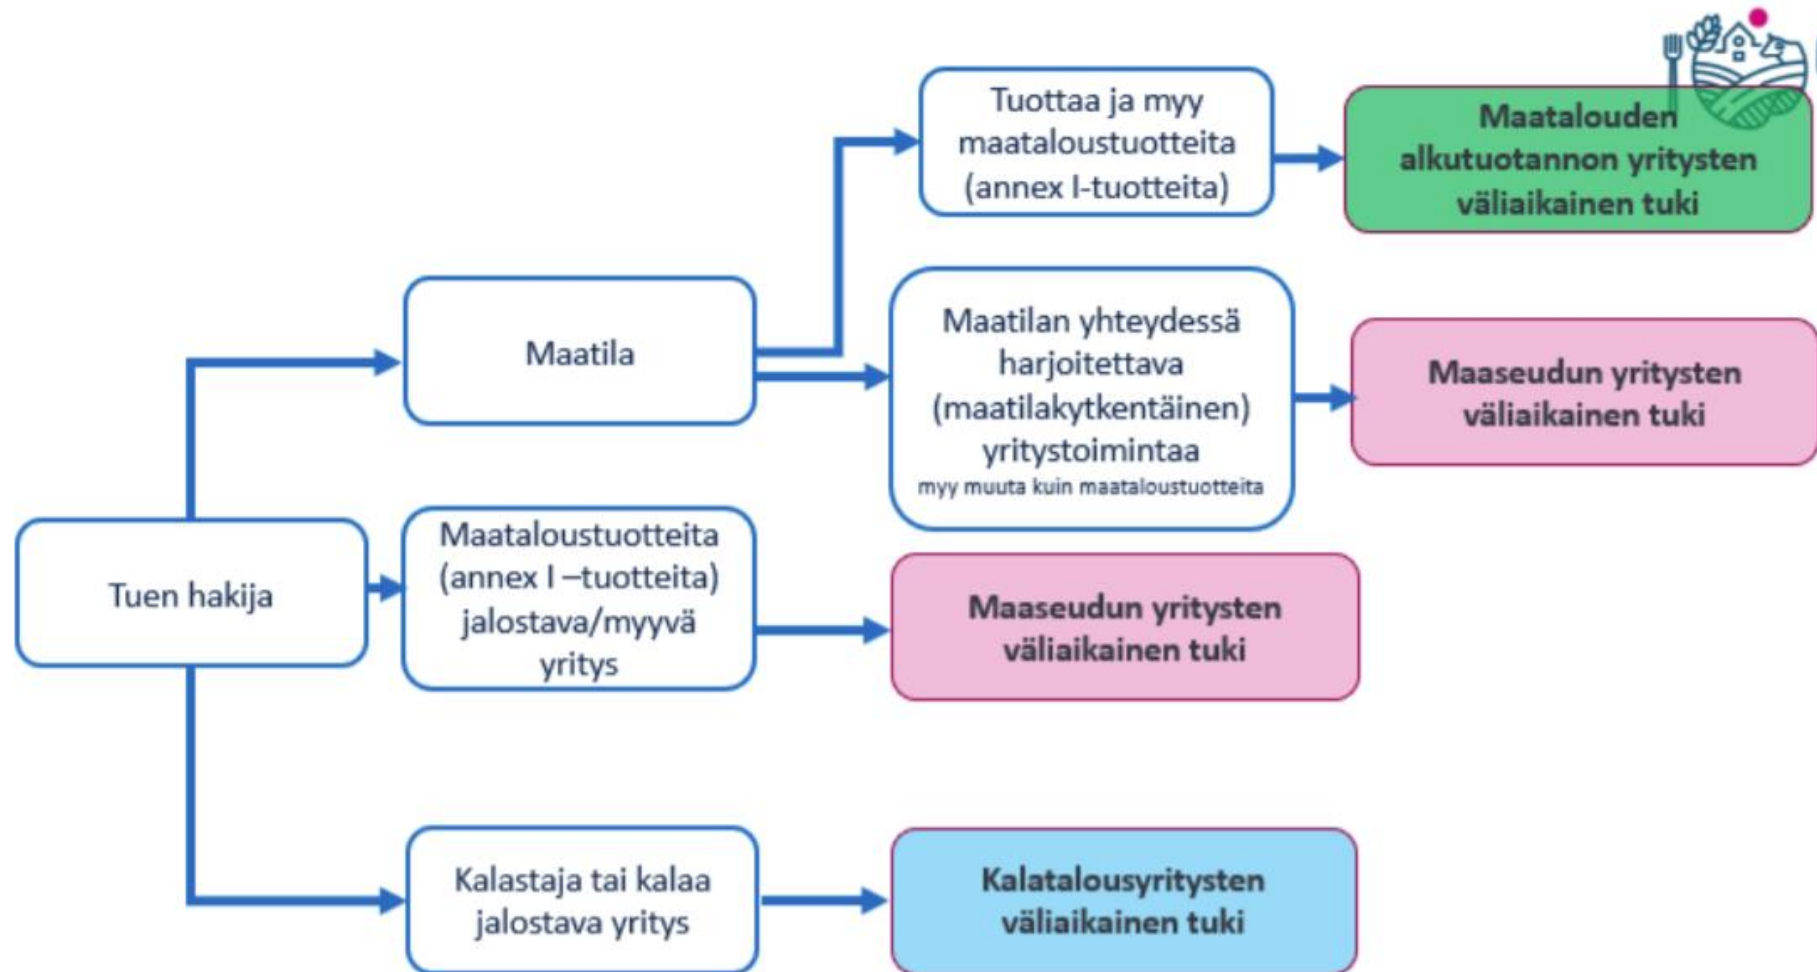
Tuen hakija

Maatila

Tuottaa ja myy maataloustuotteita (annex I-tuotteita)

Maatalouden alkutuotannon yritysten väliaikainen tuki

Maatilan yhteydessä harjoitettava (maatilakytkentäinen) yritystoimintaa
myy muuta kuin maataloustuotteita

Maaseudun yritysten väliaikainen tuki

Maataloustuotteita (annex I –tuotteita) jalostava/myyvä yritys

Maaseudun yritysten väliaikainen tuki

Kalastaja tai kalaa jalostava yritys

Kalatalousyritysten väliaikainen tuki